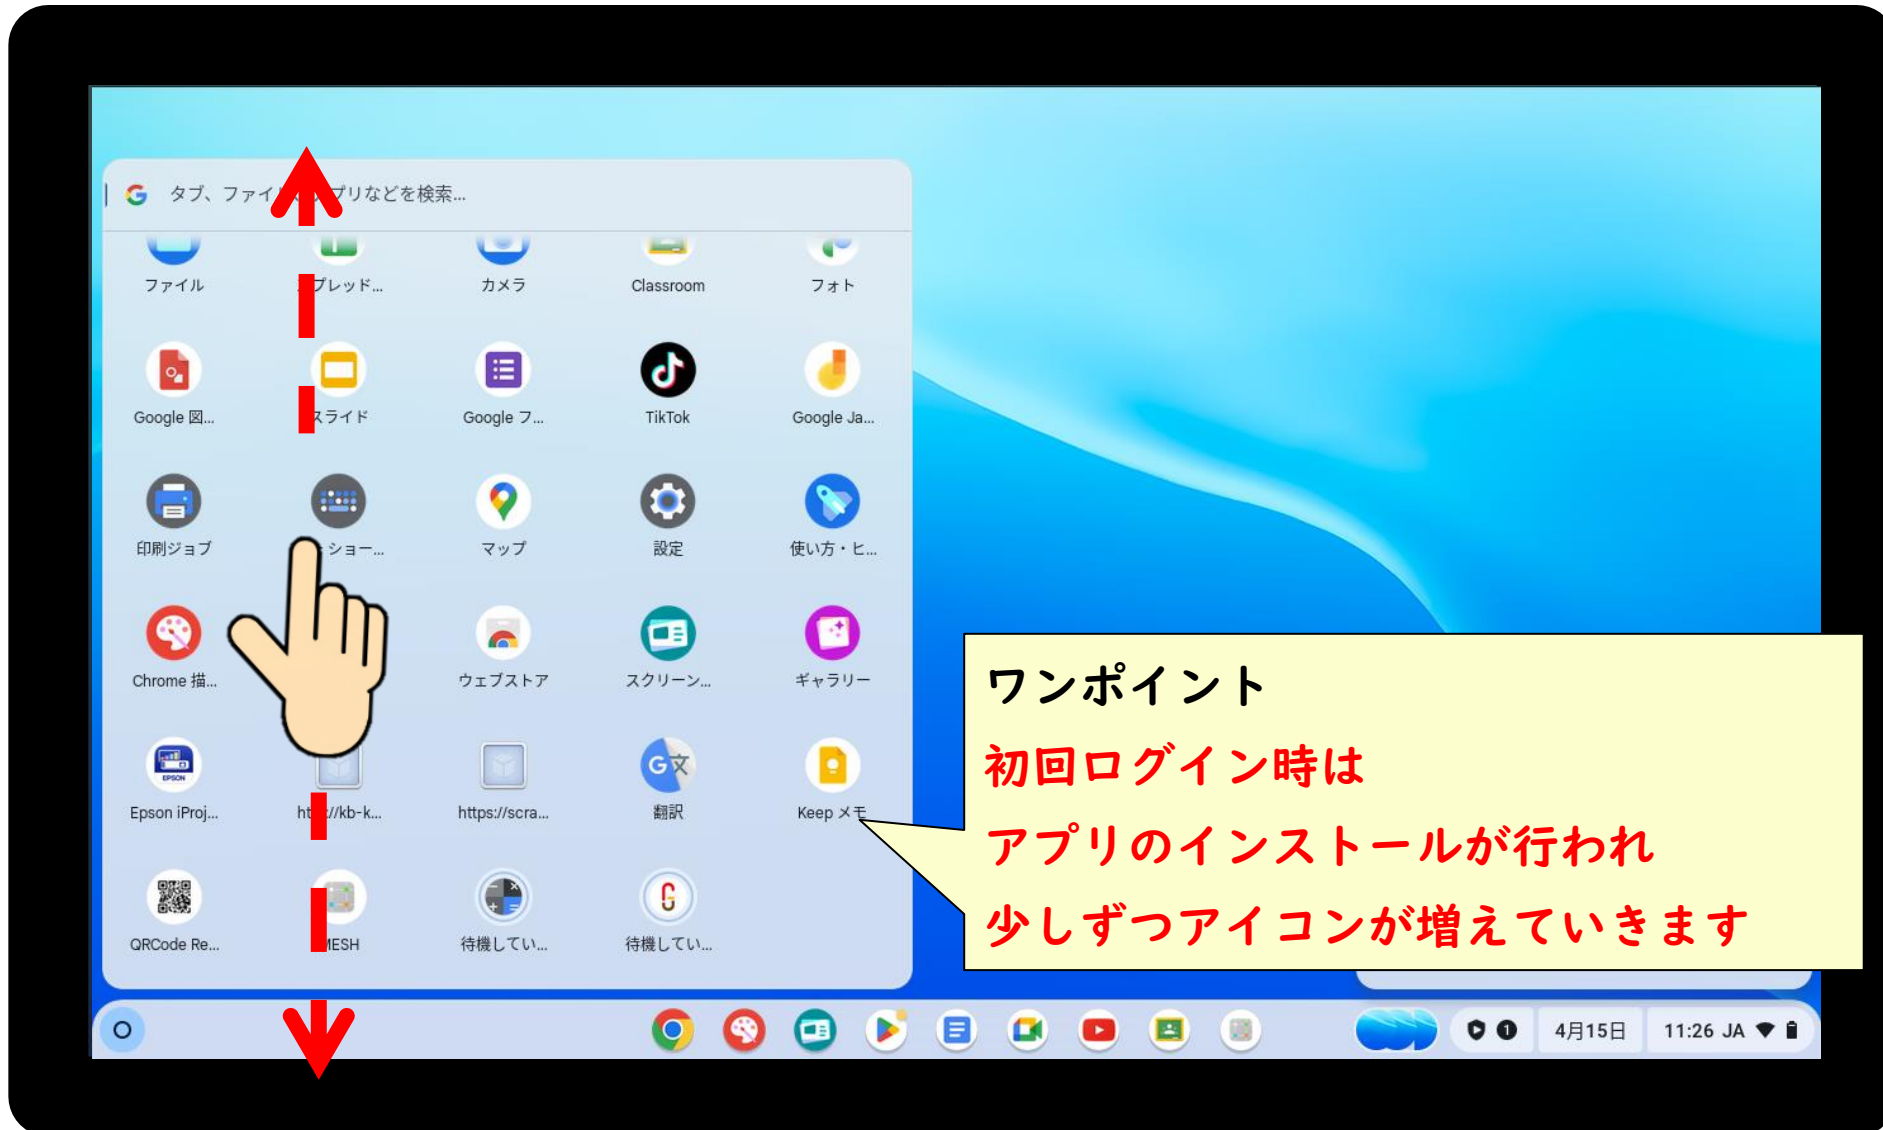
タブ、ファイ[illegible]プリなどを検索...

ファイル
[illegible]プレッド...
カメラ
Classroom
フォト

Google 図...
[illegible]ライド
Google フ...
TikTok
Google Ja...

印刷ジョブ
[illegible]ショー...
マップ
設定
使い方・ヒ...

Chrome 描...
ウェブストア
スクリーン...
ギャラリー

Epson iProj...
ht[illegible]//kb-k...
https://scra...
翻訳
Keep メモ

QRCode Re...
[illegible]ESH
待機してい...
待機してい...

4月15日
11:26 JA

ワンポイント
初回ログイン時は
アプリのインストールが行われ
少しずつアイコンが増えていきます